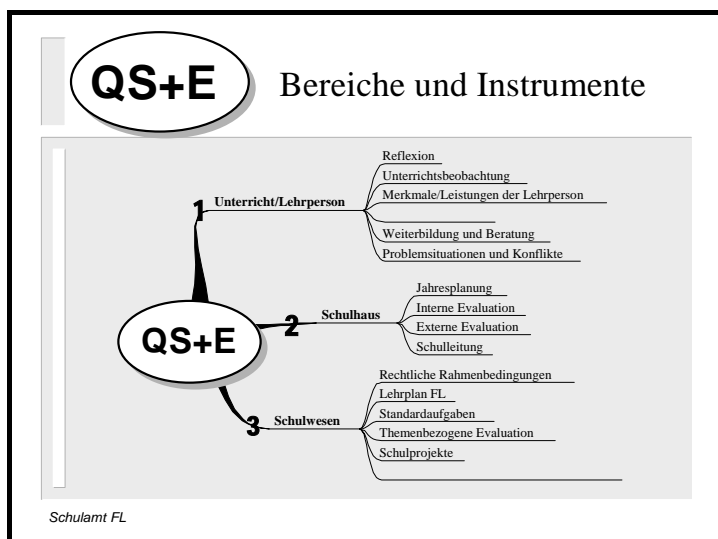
QS+E

Bereiche und Instrumente

QS+E

1 Unterricht/Lehrperson

Reflexion

Unterrichtsbeobachtung

Merkmale/Leistungen der Lehrperson

Weiterbildung und Beratung

Problemsituationen und Konflikte

2 Schulhaus

Jahresplanung

Interne Evaluation

Externe Evaluation

Schulleitung

3 Schulwesen

Rechtliche Rahmenbedingungen

Lehrplan FL

Standardaufgaben

Themenbezogene Evaluation

Schulprojekte

Schulamt FL